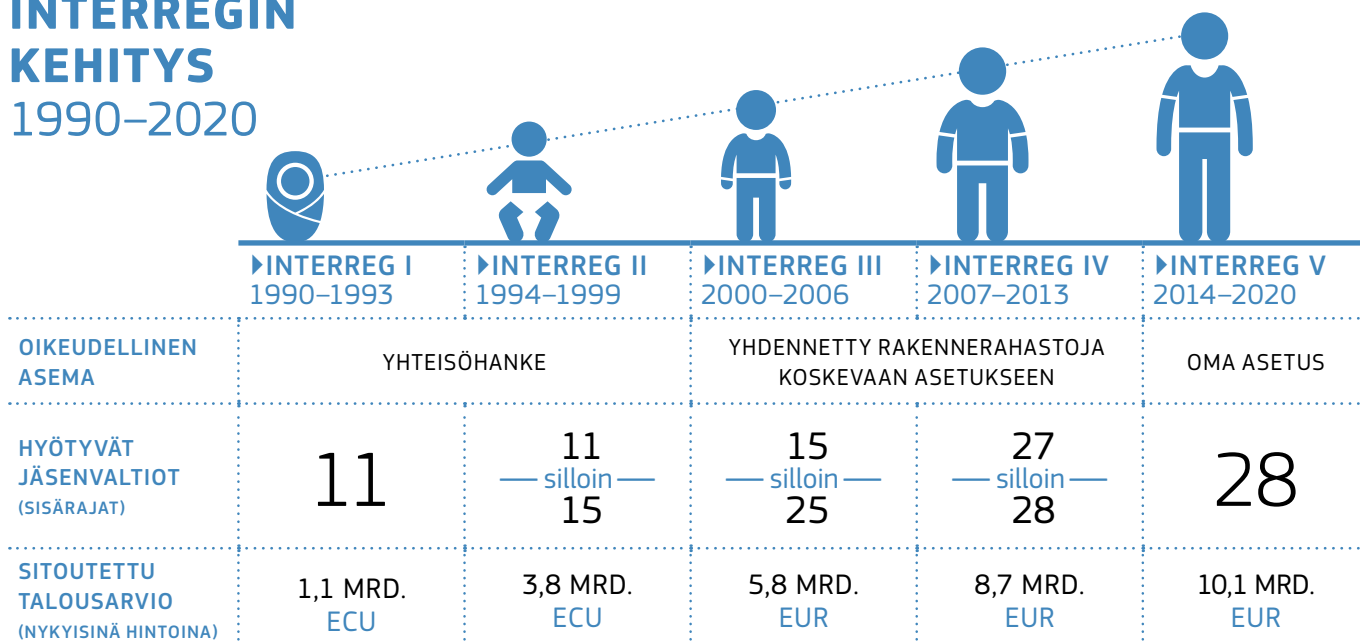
INTERREGIN KEHITYS
1990–2020

| | INTERREG I 1990–1993 | INTERREG II 1994–1999 | INTERREG III 2000–2006 | INTERREG IV 2007–2013 | INTERREG V 2014–2020 |
|---|---|---|---|---|---|
| OIKEUDELLINEN ASEMA | YHTEISÖHANKE | | YHDENNETTY RAKENNERAHASTOJA KOSKEVAAN ASETUKSEEN | | OMA ASETUS |
| HYÖTYVÄT JÄSENVALTIOT (SISÄRAJAT) | 11 | 11 silloin 15 | 15 silloin 25 | 27 silloin 28 | 28 |
| SITOUTETTU TALOUSARVIO (NYKYISINÄ HINTOINA) | 1,1 MRD. ECU | 3,8 MRD. ECU | 5,8 MRD. EUR | 8,7 MRD. EUR | 10,1 MRD. EUR |